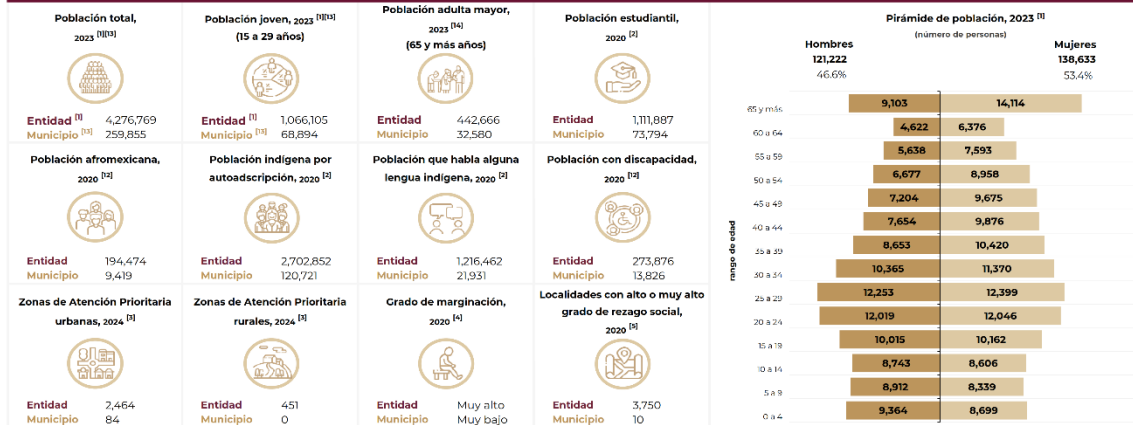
Población total, 2023 [1][13]

Entidad [1] 4,276,769
Municipio [13] 259,855

Población joven, 2023 [1][13] (15 a 29 años)

Entidad [1] 1,066,105
Municipio [13] 68,894

Población adulta mayor, 2023 [14] (65 y más años)

Entidad 442,666
Municipio 32,580

Población estudiantil, 2020 [2]

Entidad 1,111,887
Municipio 73,794

Población afromexicana, 2020 [12]

Entidad 194,474
Municipio 9,419

Población indígena por autoadscripción, 2020 [2]

Entidad 2,702,852
Municipio 120,721

Población que habla alguna lengua indígena, 2020 [2]

Entidad 1,216,462
Municipio 21,931

Población con discapacidad, 2020 [12]

Entidad 273,876
Municipio 13,826

Zonas de Atención Prioritaria urbanas, 2024 [3]

Entidad 2,464
Municipio 84

Zonas de Atención Prioritaria rurales, 2024 [3]

Entidad 451
Municipio 0

Grado de marginación, 2020 [4]

Entidad Muy alto
Municipio Muy bajo

Localidades con alto o muy alto grado de rezago social, 2020 [5]

Entidad 3,750
Municipio 10

Pirámide de población, 2023 [1]
(número de personas)

Hombres 121,222 46.6%
Mujeres 138,633 53.4%

rango de edad

| rango de edad | Hombres | Mujeres |
|---|---|---|
| 65 y más | 9,103 | 14,114 |
| 60 a 64 | 4,622 | 6,376 |
| 55 a 59 | 5,638 | 7,593 |
| 50 a 54 | 6,677 | 8,958 |
| 45 a 49 | 7,204 | 9,675 |
| 40 a 44 | 7,654 | 9,876 |
| 35 a 39 | 8,653 | 10,420 |
| 30 a 34 | 10,365 | 11,370 |
| 25 a 29 | 12,253 | 12,399 |
| 20 a 24 | 12,019 | 12,046 |
| 15 a 19 | 10,015 | 10,162 |
| 10 a 14 | 8,743 | 8,606 |
| 5 a 9 | 8,912 | 8,339 |
| 0 a 4 | 9,364 | 8,699 |